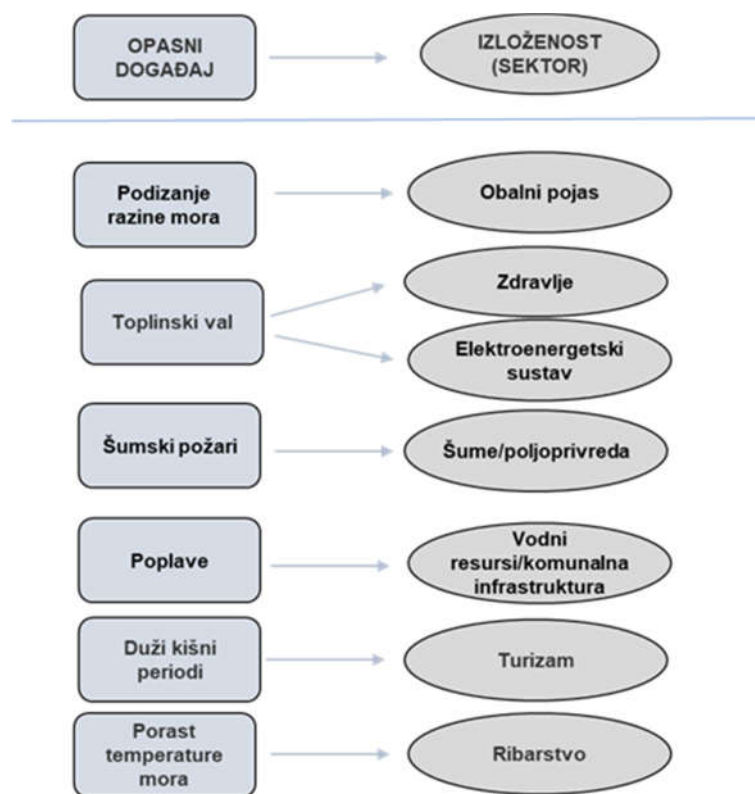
OPASNI DOGAĐAJ

IZLOŽENOST (SEKTOR)

Podizanje razine mora

Obalni pojas

Toplinski val

Zdravlje

Elektroenergetski sustav

Šumski požari

Šume/poljoprivreda

Poplave

Vodni resursi/komunalna infrastruktura

Duži kišni periodi

Turizam

Porast temperature mora

Ribarstvo